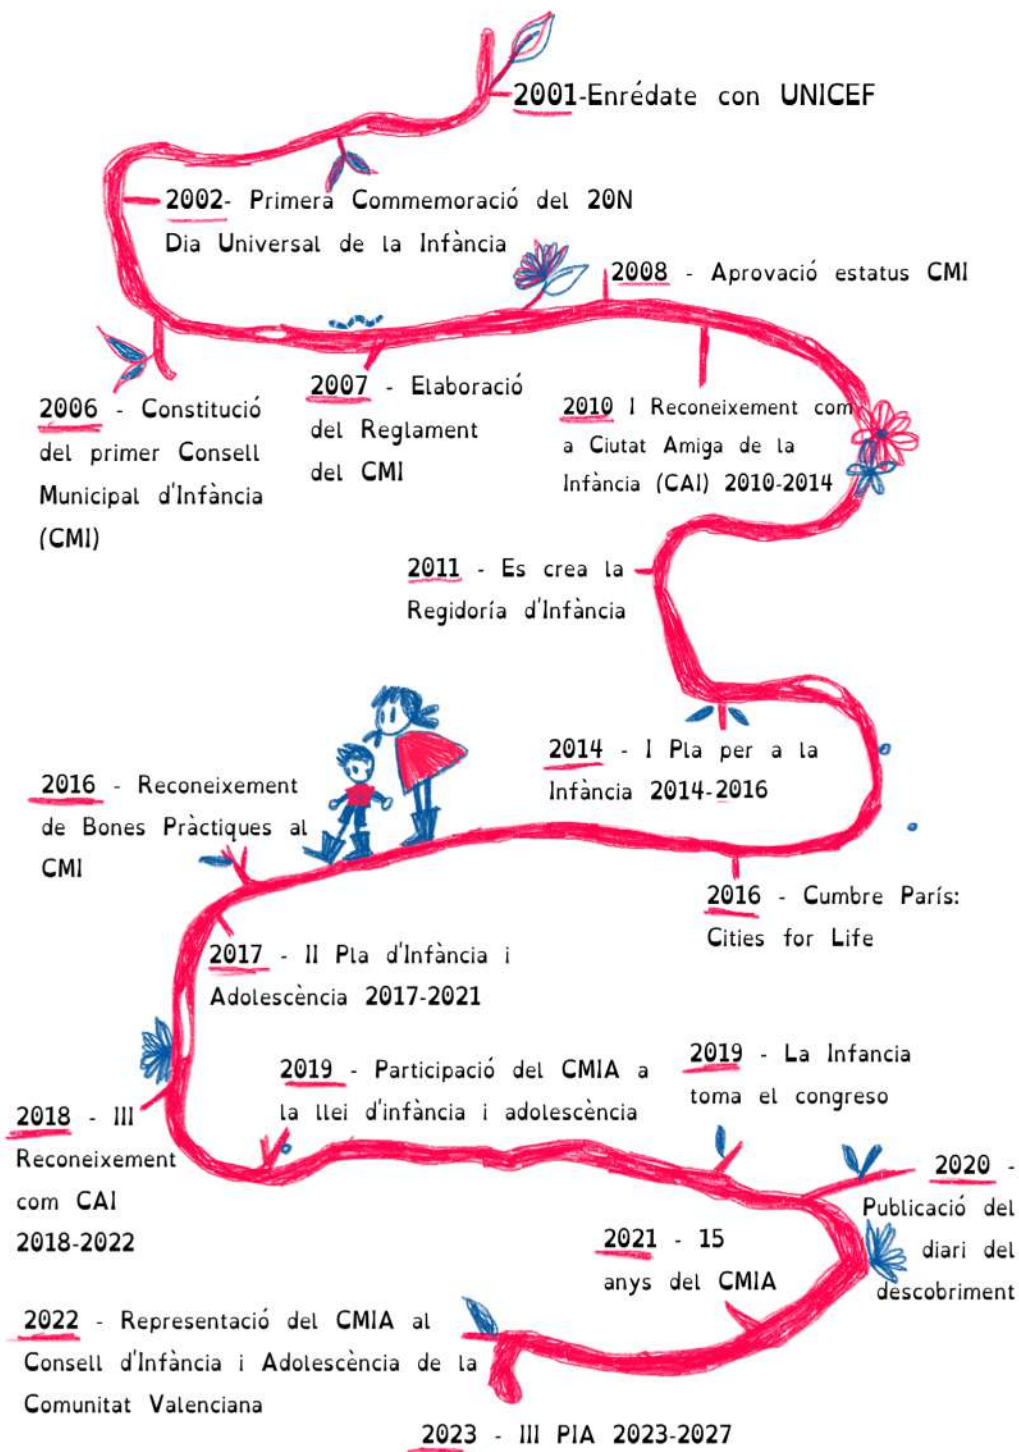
2001-Enrédate con UNICEF

2002- Primera Commemoració del 20N Dia Universal de la Infància

2008 - Aprovació estatus CMI

2006 - Constitució del primer Consell Municipal d'Infància (CMI)

2007 - Elaboració del Reglament del CMI

2010 I Reconeixement com a Ciutat Amiga de la Infància (CAI) 2010-2014

2011 - Es crea la Regidoría d'Infància

2014 - I Pla per a la Infància 2014-2016

2016 - Reconeixement de Bones Pràctiques al CMI

2016 - Cumbre París: Cities for Life

2017 - II Pla d'Infància i Adolescència 2017-2021

2019 - Participació del CMIA a la llei d'infància i adolescència

2019 - La Infancia toma el congreso

2018 - III Reconeixement com CAI 2018-2022

2020 - Publicació del diari del descobriment

2021 - 15 anys del CMIA

2022 - Representació del CMIA al Consell d'Infància i Adolescència de la Comunitat Valenciana

2023 - III PIA 2023-2027